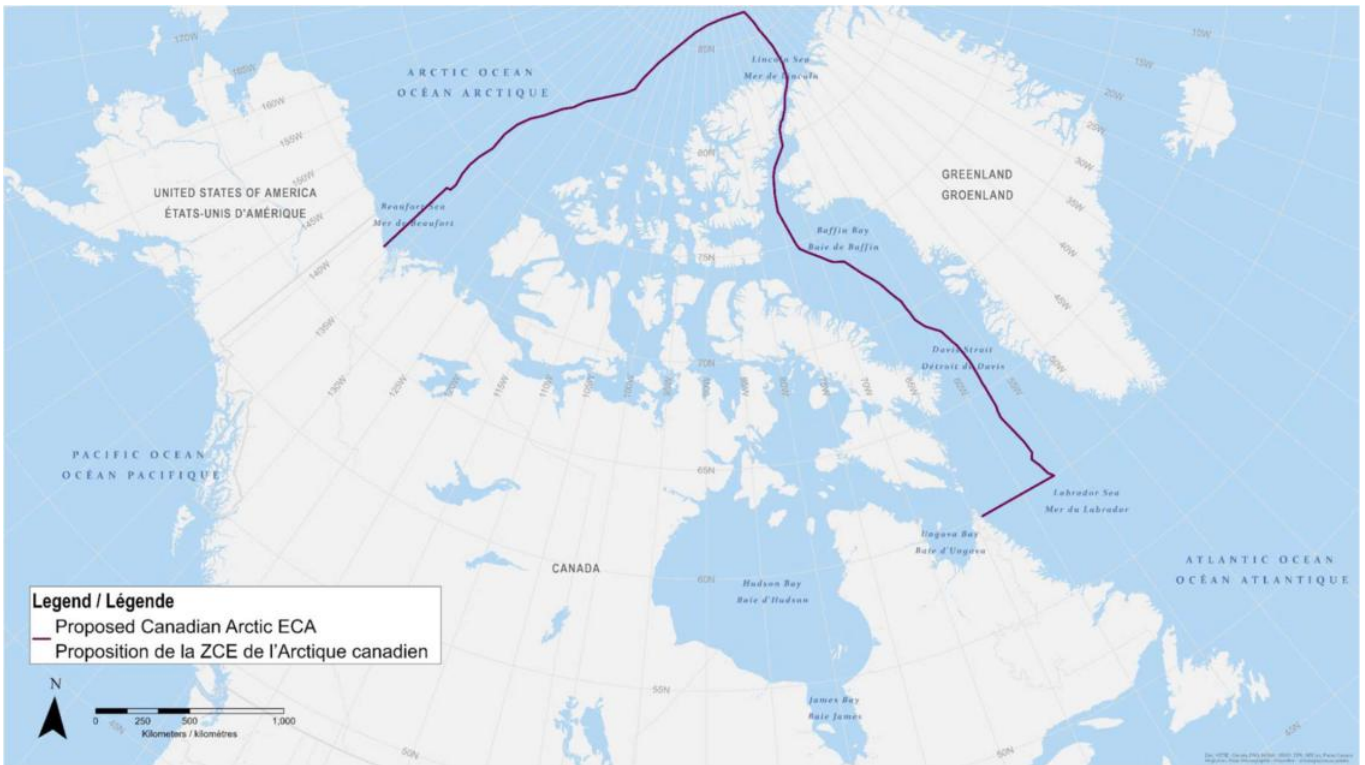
ARCTIC OCEAN
OCÉAN ARCTIQUE

Lincoln Sea
Mer de Lincoln

85N

80N

75N

70N

65N

60N

55N

50N

170W
165W
160W
155W
150W
145W
140W
135W
130W
125W
120W
115W
110W
105W
100W
95W
90W
85W
80W
75W
70W
65W
60W
55W
50W
45W
40W
35W
30W
25W
20W
15W
10W

UNITED STATES OF AMERICA
ÉTATS-UNIS D'AMÉRIQUE

Beaufort Sea
Mer de Beaufort

GREENLAND
GROENLAND

Baffin Bay
Baie de Baffin

Davis Strait
Détroit de Davis

PACIFIC OCEAN
OCÉAN PACIFIQUE

Labrador Sea
Mer du Labrador

Ungava Bay
Baie d'Ungava

CANADA

Hudson Bay
Baie d'Hudson

ATLANTIC OCEAN
OCÉAN ATLANTIQUE

James Bay
Baie James

Legend / Légende
Proposed Canadian Arctic ECA
Proposition de la ZCE de l'Arctique canadien

N

0 250 500 1,000
Kilometers / kilomètres

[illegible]